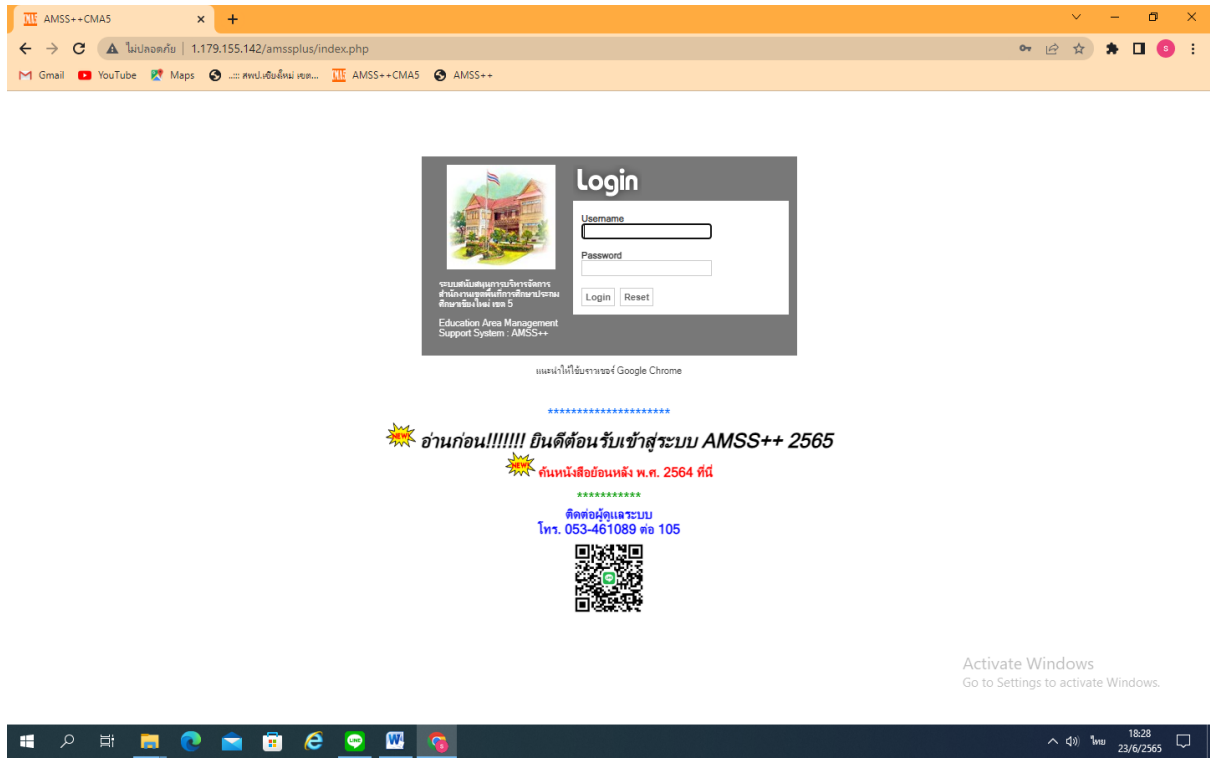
AMSS++CMA5 ×
+

ไม่ปลอดภัย | 1.179.155.142/amssplus/index.php

Gmail YouTube Maps ..::: สพป.เชียงใหม่ เขต... AMSS++CMA5 AMSS++

Login

Username

Password

Login Reset

ระบบสนับสนุนการบริหารจัดการ สำนักงานเขตพื้นที่การศึกษาประถมศึกษาเชียงใหม่ เขต 5

Education Area Management Support System : AMSS++

แนะนำให้ใช้บราวเซอร์ Google Chrome

*********************

NEW อ่านก่อน!!!!!!! ยินดีต้อนรับเข้าสู่ระบบ AMSS++ 2565

NEW ค้นหนังสือย้อนหลัง พ.ศ. 2564 ที่นี่

***********

ติดต่อผู้ดูแลระบบ
โทร. 053-461089 ต่อ 105

Activate Windows
Go to Settings to activate Windows.

ไทย 18:28 23/6/2565